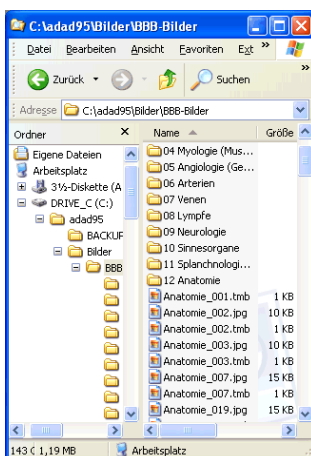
C:\adad95\Bilder\BBB-Bilder

Datei Bearbeiten Ansicht Favoriten Ext »

Zurück Suchen

Adresse C:\adad95\Bilder\BBB-Bilder

Ordner ×

Eigene Dateien
Arbeitsplatz
3½-Diskette (A
DRIVE_C (C:)
adad95
BACKUF
Bilder
BBB

| Name | Größe |
|---|---|
| 04 Myologie (Mus... | |
| 05 Angiologie (Ge... | |
| 06 Arterien | |
| 07 Venen | |
| 08 Lympfe | |
| 09 Neurologie | |
| 10 Sinnesorgane | |
| 11 Splanchnologi... | |
| 12 Anatomie | |
| Anatomie_001.tmb | 1 KB |
| Anatomie_002.jpg | 10 KB |
| Anatomie_002.tmb | 1 KB |
| Anatomie_003.jpg | 10 KB |
| Anatomie_003.tmb | 1 KB |
| Anatomie_007.jpg | 15 KB |
| Anatomie_007.tmb | 1 KB |
| Anatomie_019.jpg | 15 KB |

143 ( 1,19 MB Arbeitsplatz